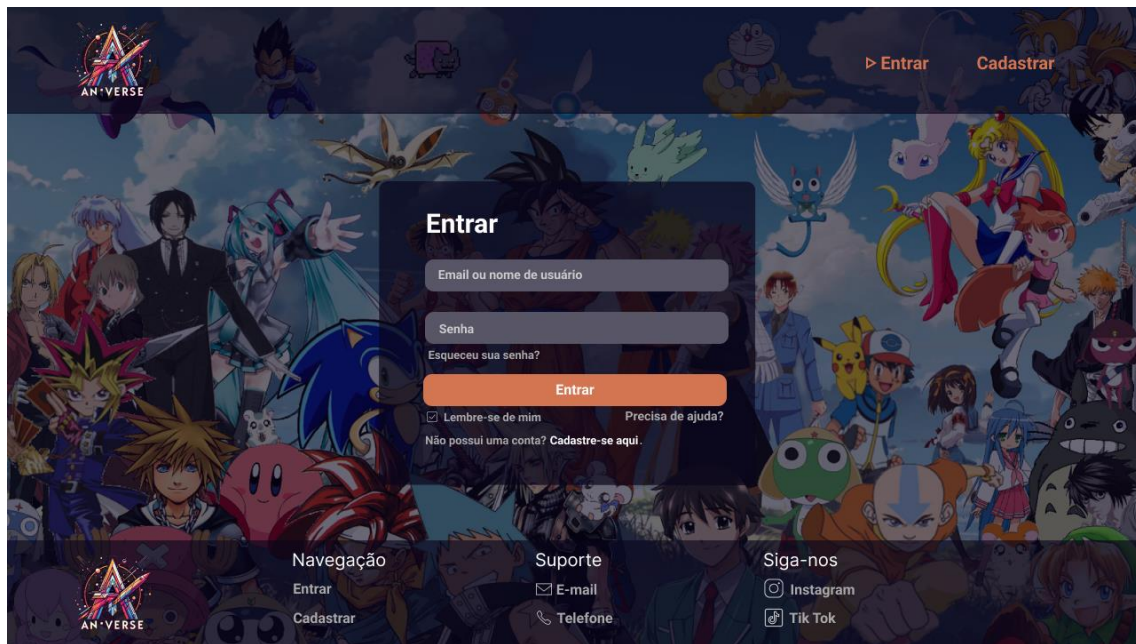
AN·VERSE

▷ Entrar Cadastrar

Entrar

Email ou nome de usuário

Senha

Esqueceu sua senha?

Entrar

☑ Lembre-se de mim Precisa de ajuda?

Não possui uma conta? Cadastre-se aqui.

AN·VERSE

Navegação
Entrar
Cadastrar

Suporte
E-mail
Telefone

Siga-nos
Instagram
Tik Tok